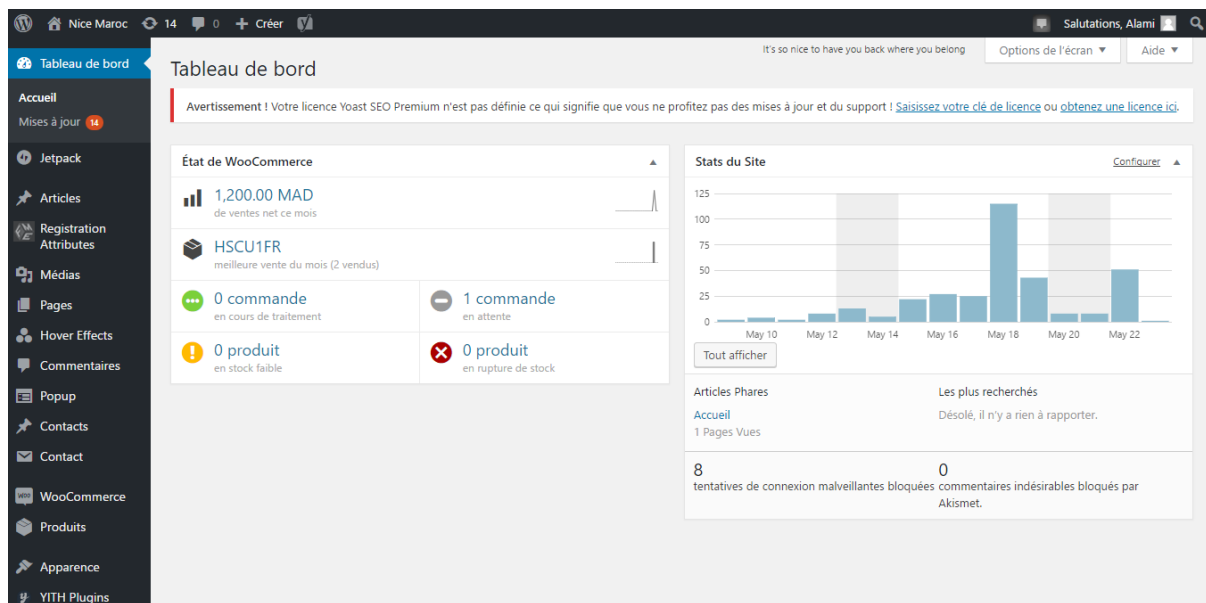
Nice Maroc 14 0 + Créer

Salutations, Alami

Tableau de bord
Accueil
Mises à jour 14
Jetpack
Articles
Registration Attributes
Médias
Pages
Hover Effects
Commentaires
Popup
Contacts
Contact
WooCommerce
Produits
Apparence
YITH Plugins

It's so nice to have you back where you belong

Options de l'écran ▼

Aide ▼

Tableau de bord

Avertissement ! Votre licence Yoast SEO Premium n'est pas définie ce qui signifie que vous ne profitez pas des mises à jour et du support ! Saisissez votre clé de licence ou obtenez une licence ici.

État de WooCommerce

1,200.00 MAD
de ventes net ce mois

HSCU1FR
meilleure vente du mois (2 vendus)

0 commande
en cours de traitement

1 commande
en attente

0 produit
en stock faible

0 produit
en rupture de stock

Stats du Site

Configurer

125
100
75
50
25
0

May 10 May 12 May 14 May 16 May 18 May 20 May 22

Tout afficher

Articles Phares

Accueil
1 Pages Vues

Les plus recherchés

Désolé, il n'y a rien à rapporter.

8
tentatives de connexion malveillantes bloquées

0
commentaires indésirables bloqués par Akismet.